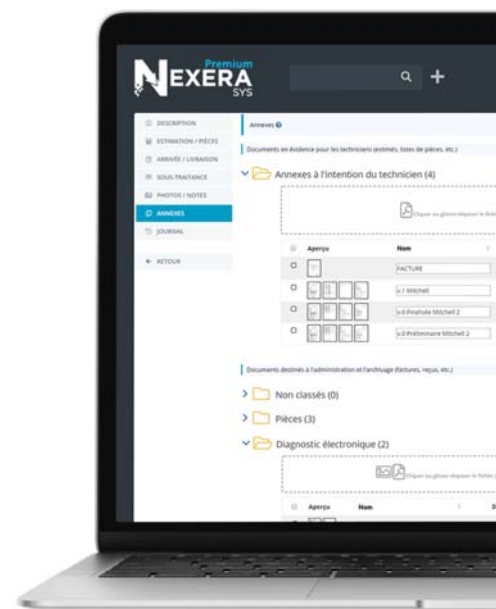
NEXERA Premium SYS

DESCRIPTION
ESTIMATION / PIÈCES
ARRIVÉE / LIVRAISON
SOUS-TRAITANCE
PHOTOS / NOTES
ANNEXES
JOURNAL
← RETOUR

Annexes

Documents en évidence pour les techniciens (estimés, listes de pièces, etc.)

Annexes à l'intention du technicien (4)

Cliquer ou glisser-déposer le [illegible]

| | Aperçu | Nom |
|---|---|---|
| | | FACTURE |
| | | v.1 Mitchell |
| | | v.0 Finalisée Mitchell 2 |
| | | v.0 Préliminaire Mitchell 2 |

Documents destinés à l'administration et l'archivage (factures, reçus, etc.)

Non classés (0)

Pièces (3)

Diagnostic électronique (2)

Cliquer ou glisser-déposer le fichier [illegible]

| | Aperçu | Nom |
|---|---|---|